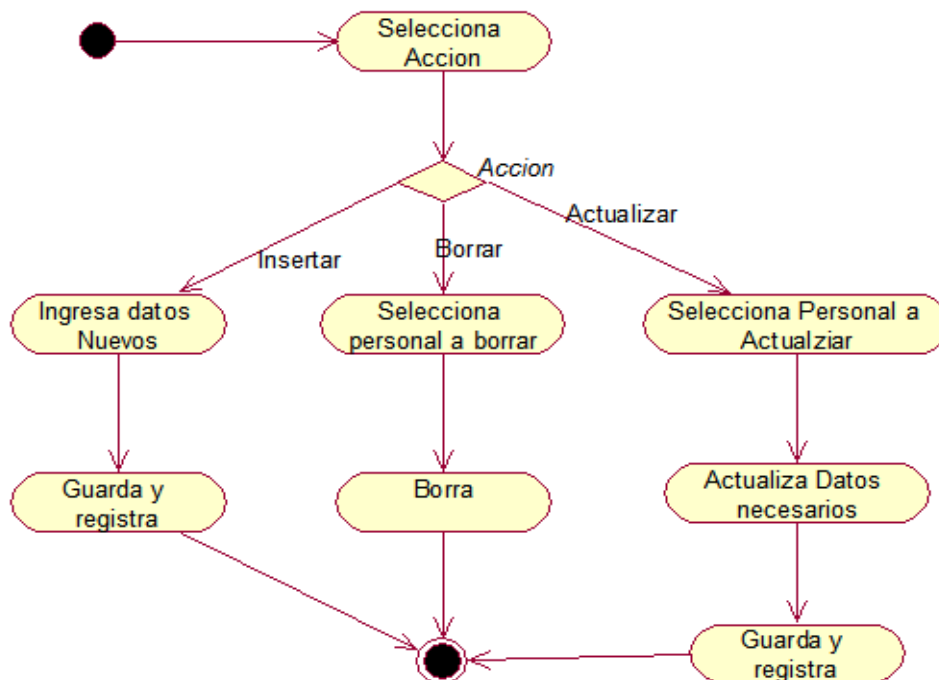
Selecciona Accion

Accion

Insertar

Borrar

Actualizar

Ingresa datos Nuevos

Selecciona personal a borrar

Selecciona Personal a Actualziar

Guarda y registra

Borra

Actualiza Datos necesarios

Guarda y registra